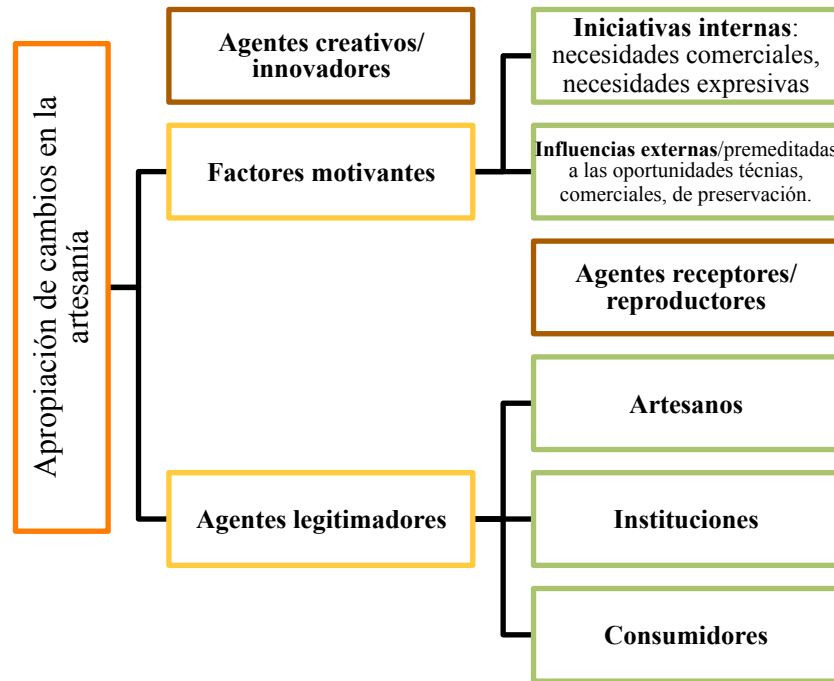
Apropiación de cambios en la artesanía

Agentes creativos/ innovadores

Factores motivantes

Iniciativas internas: necesidades comerciales, necesidades expresivas

Influencias externas/premeditadas a las oportunidades técnias, comerciales, de preservación.

Agentes receptores/ reproductores

Agentes legitimadores

Artesanos

Instituciones

Consumidores